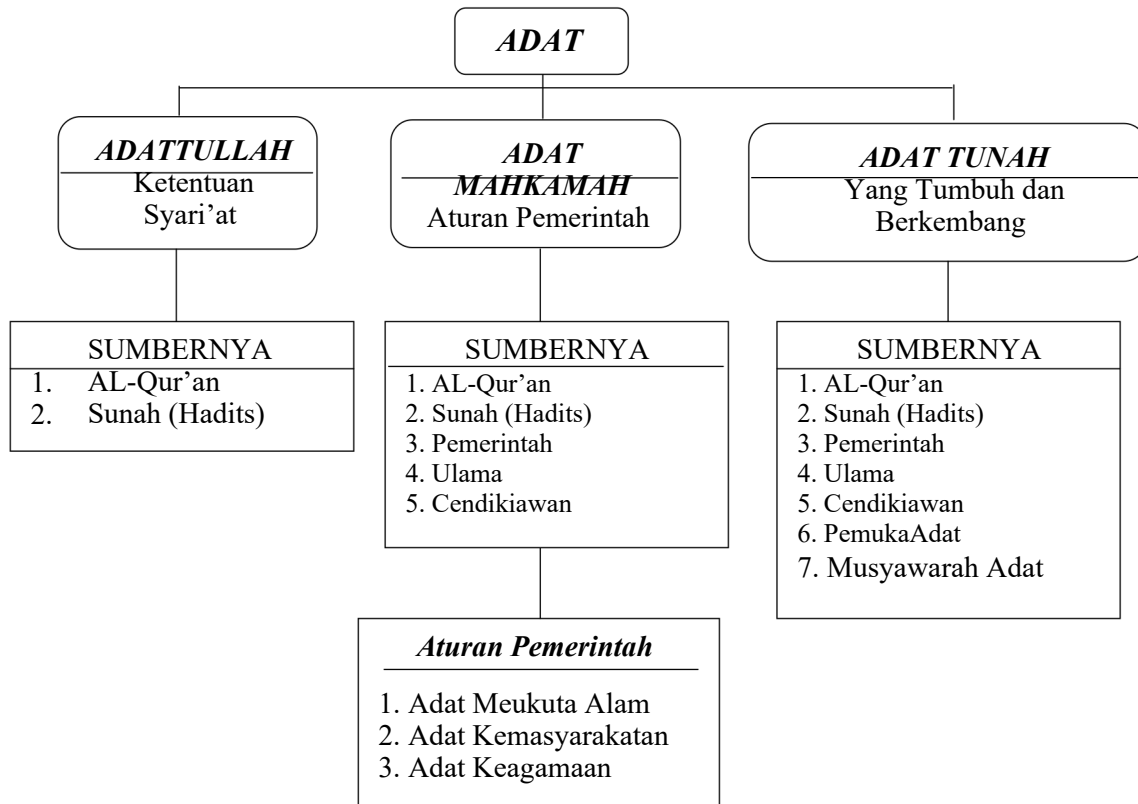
ADAT

ADATTULLAH
Ketentuan Syari'at

ADAT MAHKAMAH
Aturan Pemerintah

ADAT TUNAH
Yang Tumbuh dan Berkembang

SUMBERNYA
1. AL-Qur'an
2. Sunah (Hadits)

SUMBERNYA
1. AL-Qur'an
2. Sunah (Hadits)
3. Pemerintah
4. Ulama
5. Cendikiawan

SUMBERNYA
1. AL-Qur'an
2. Sunah (Hadits)
3. Pemerintah
4. Ulama
5. Cendikiawan
6. PemukaAdat
7. Musyawarah Adat

Aturan Pemerintah
1. Adat Meukuta Alam
2. Adat Kemasyarakatan
3. Adat Keagamaan